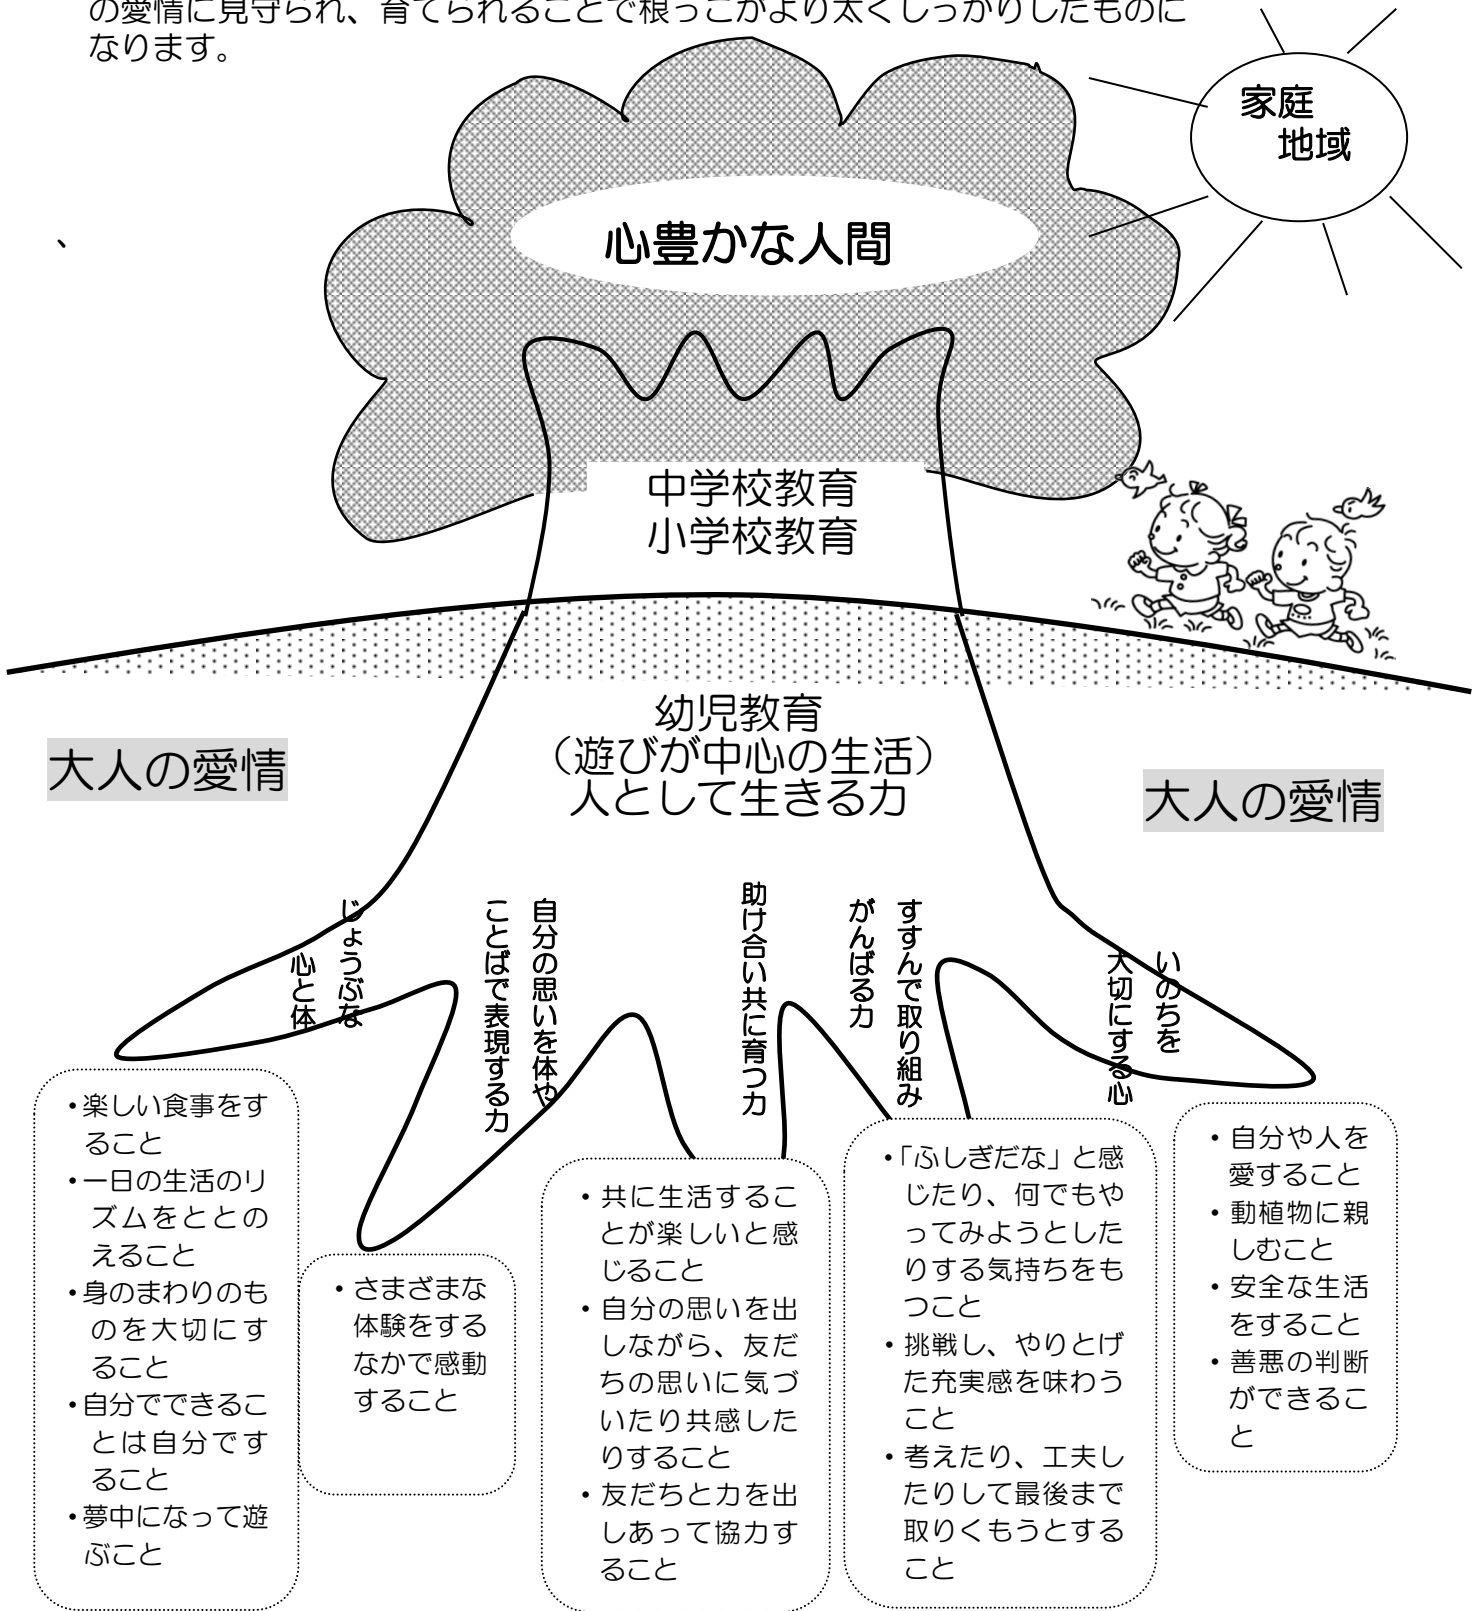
の愛情に見守られ、育てられることで根っこがより太くしっかりしたものになります。

家庭
地域

、

心豊かな人間

中学校教育
小学校教育

幼児教育
（遊びが中心の生活）
人として生きる力

大人の愛情

大人の愛情

じょうぶな心と体

自分の思いを体やことばで表現する力

助け合い共に育つ力

すすんで取り組みがんばる力

いのちを大切にする心

・楽しい食事をすること
・一日の生活のリズムをととのえること
・身のまわりのものを大切にすること
・自分でできることは自分ですること
・夢中になって遊ぶこと

・さまざまな体験をするなかで感動すること

・共に生活することが楽しいと感じること
・自分の思いを出しながら、友だちの思いに気づいたり共感したりすること
・友だちと力を出しあって協力すること

・「ふしぎだな」と感じたり、何でもやってみようとしたりする気持ちをもつこと
・挑戦し、やりとげた充実感を味わうこと
・考えたり、工夫したりして最後まで取りくもうとすること

・自分や人を愛すること
・動植物に親しむこと
・安全な生活をすること
・善悪の判断ができること